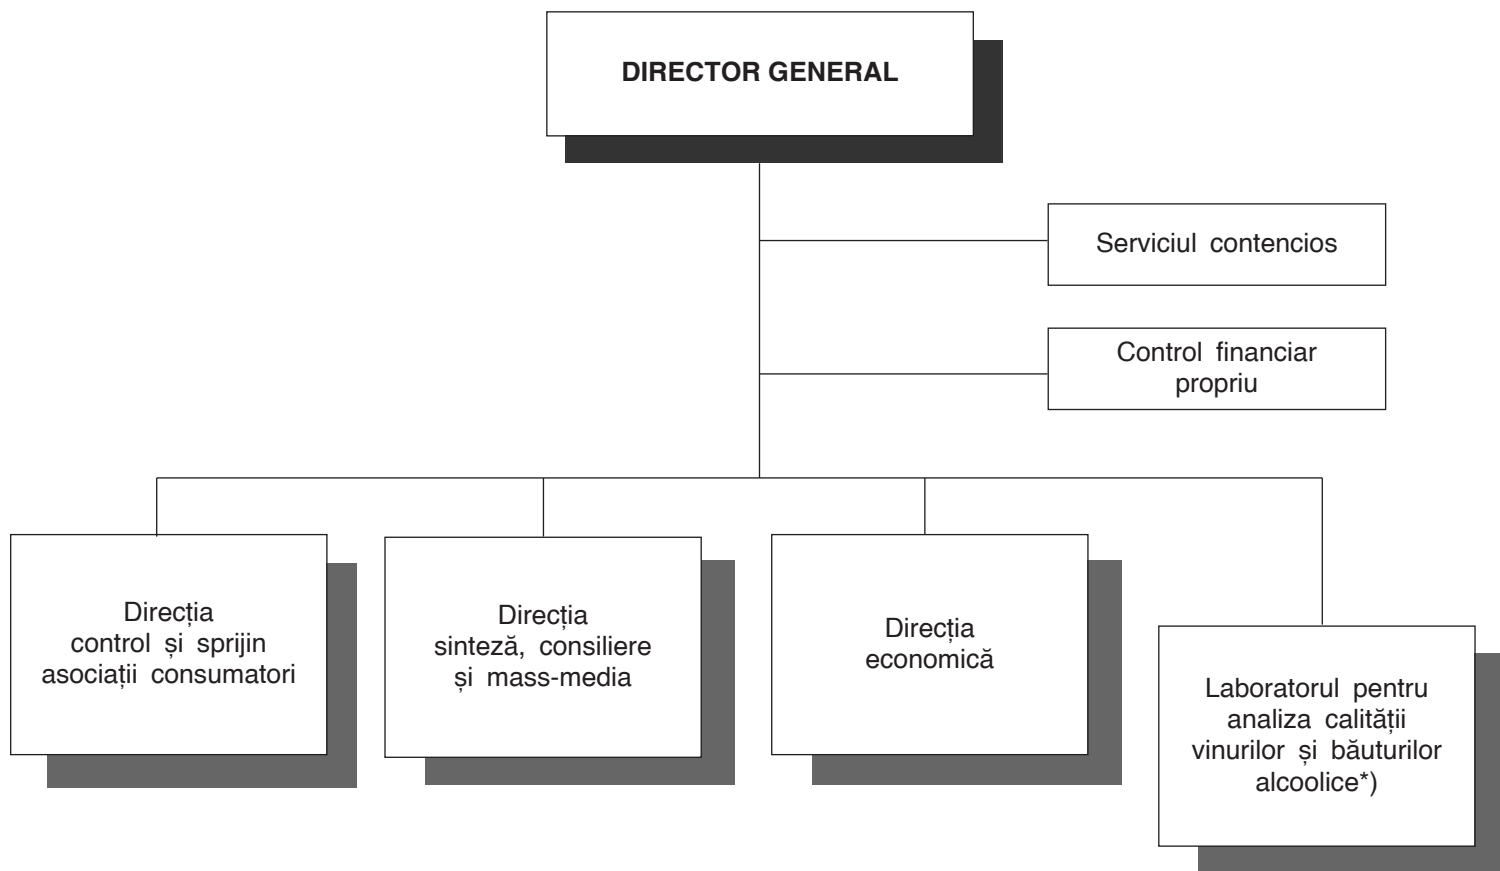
DIRECTOR GENERAL

Serviciul contencios

Control financiar propriu

Direcția control și sprijin asociații consumatori

Direcția sinteză, consiliere și mass-media

Direcția economică

Laboratorul pentru analiza calității vinurilor și băuturilor alcoolice*)